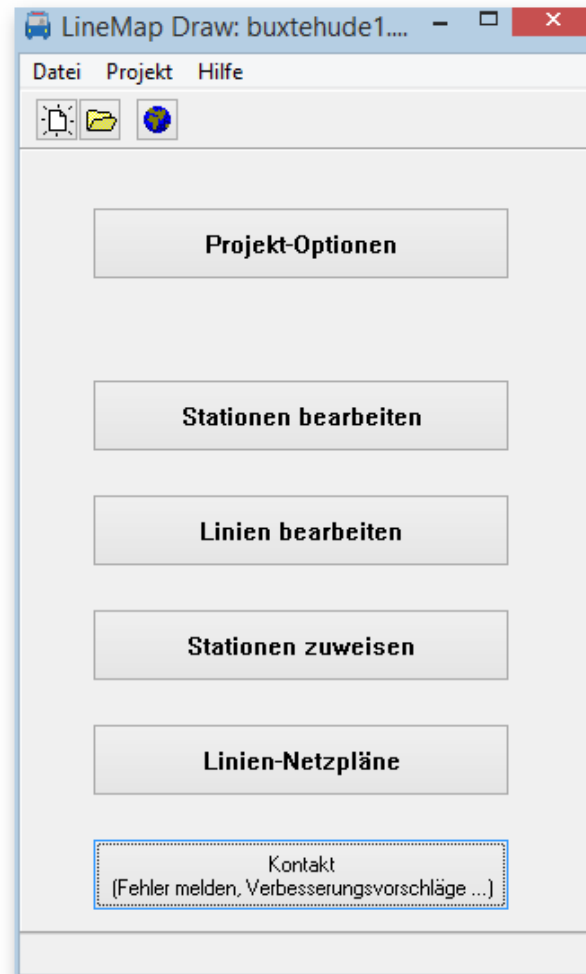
LineMap Draw: buxtehude1....

Datei Projekt Hilfe

Projekt-Optionen

Stationen bearbeiten

Linien bearbeiten

Stationen zuweisen

Linien-Netzpläne

Kontakt
(Fehler melden, Verbesserungsvorschläge ...)